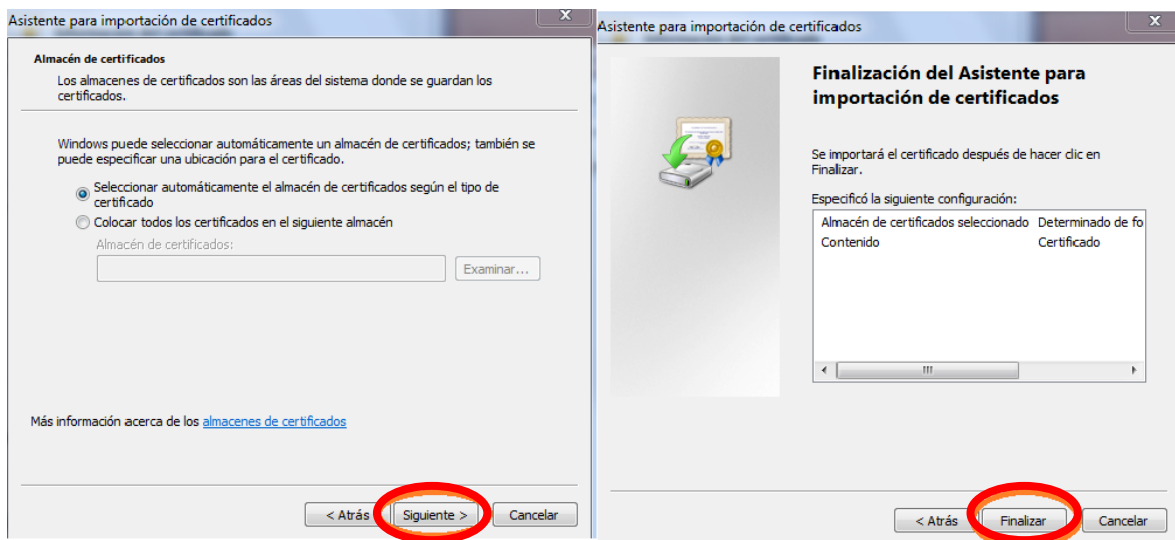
Asistente para importación de certificados

Almacén de certificados
Los almacenes de certificados son las áreas del sistema donde se guardan los certificados.

Windows puede seleccionar automáticamente un almacén de certificados; también se puede especificar una ubicación para el certificado.

Seleccionar automáticamente el almacén de certificados según el tipo de certificado
Colocar todos los certificados en el siguiente almacén
Almacén de certificados:
Examinar...

Más información acerca de los almacenes de certificados

< Atrás | Siguiente > | Cancelar

Asistente para importación de certificados

Finalización del Asistente para importación de certificados

Se importará el certificado después de hacer clic en Finalizar.

Especificó la siguiente configuración:

| | |
|---|---|
| Almacén de certificados seleccionado | Determinado de fo |
| Contenido | Certificado |

< Atrás | Finalizar | Cancelar